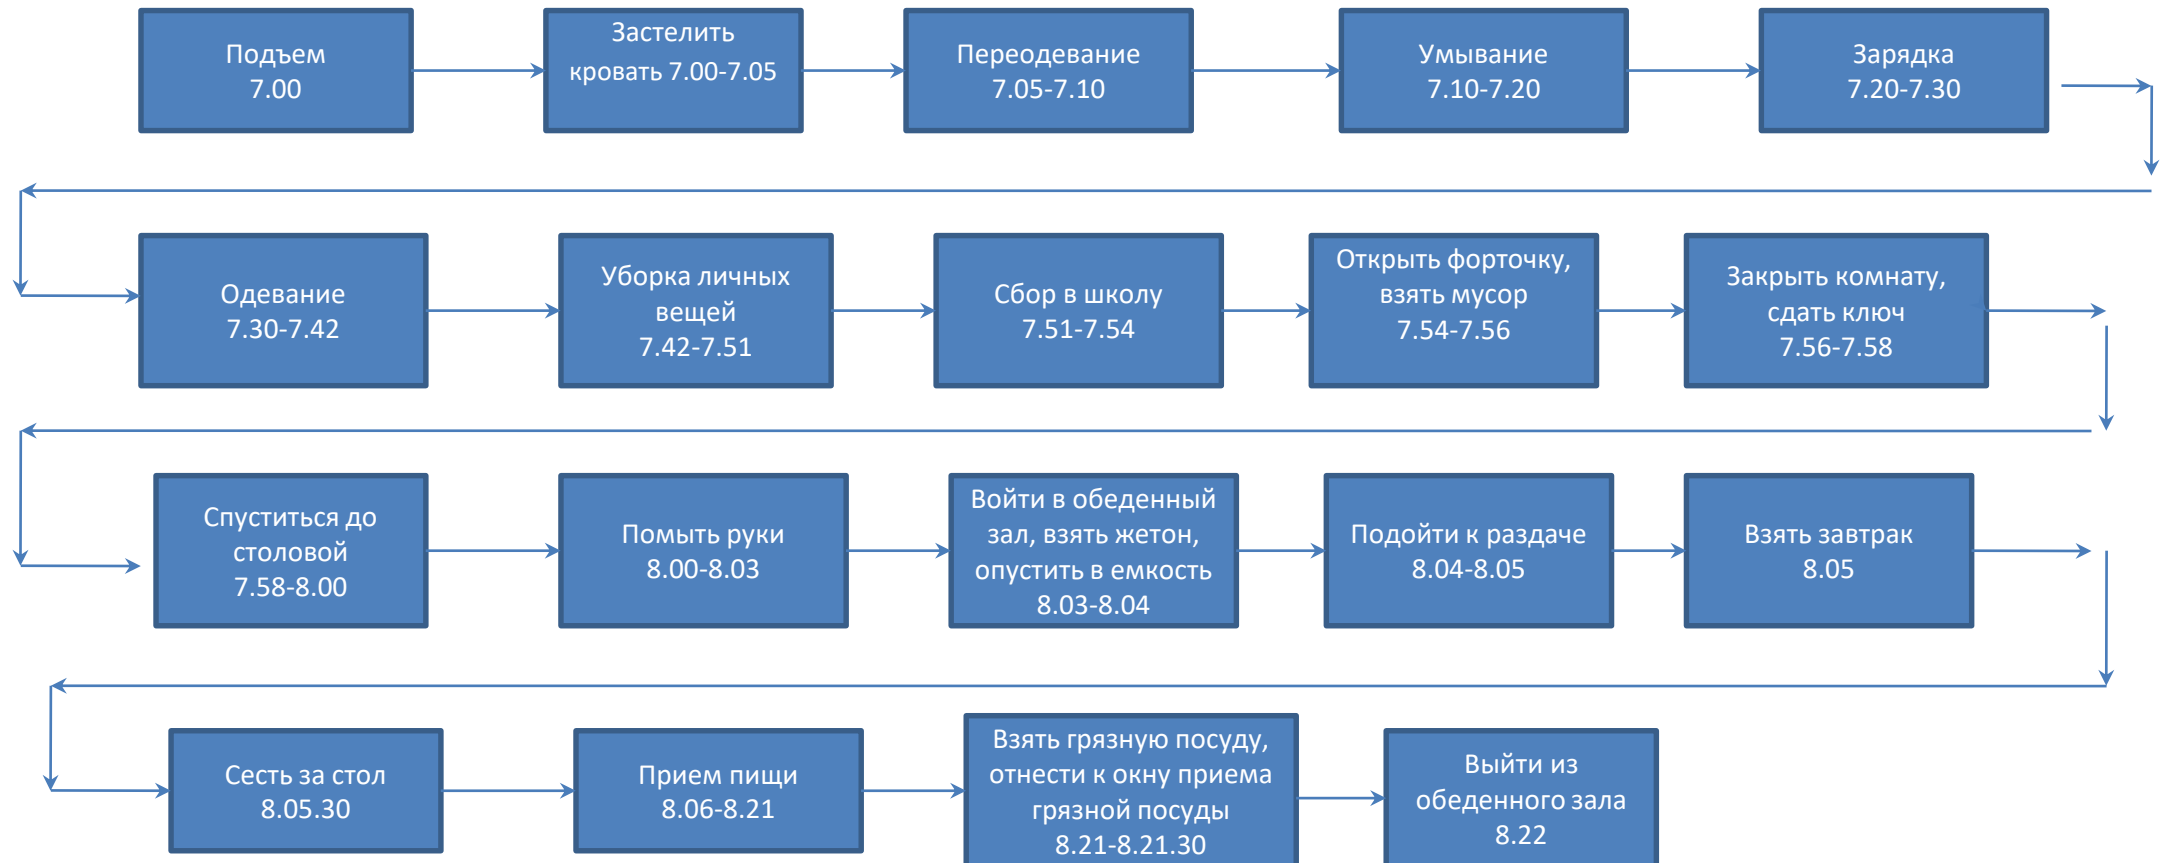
Подъем
7.00

Застелить кровать 7.00-7.05

Переодевание
7.05-7.10

Умывание
7.10-7.20

Зарядка
7.20-7.30

Одевание
7.30-7.42

Уборка личных вещей
7.42-7.51

Сбор в школу
7.51-7.54

Открыть форточку, взять мусор
7.54-7.56

Закрыть комнату, сдать ключ
7.56-7.58

Спуститься до столовой
7.58-8.00

Помыть руки
8.00-8.03

Войти в обеденный зал, взять жетон, опустить в емкость
8.03-8.04

Подойти к раздаче
8.04-8.05

Взять завтрак
8.05

Сесть за стол
8.05.30

Прием пищи
8.06-8.21

Взять грязную посуду, отнести к окну приема грязной посуды
8.21-8.21.30

Выйти из обеденного зала
8.22